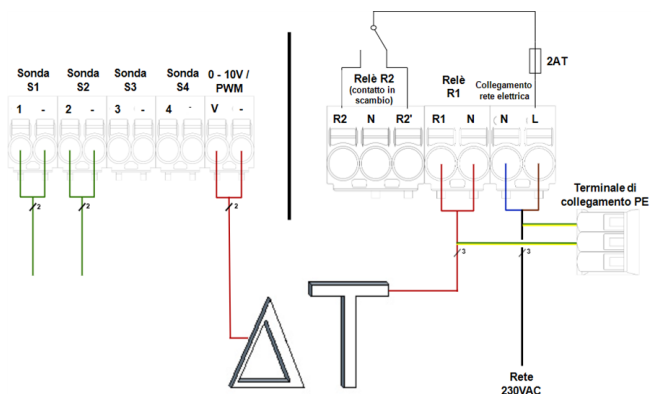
Sonda S1
1 -

Sonda S2
2 -

Sonda S3
3 -

Sonda S4
4 -

0 - 10V / PWM
V -

2
2
2

Relè R2
(contatto in scambio)
R2 N R2'

Relè R1
R1 N

Collegamento rete elettrica
N L

2AT

Terminale di collegamento PE

3
3

Rete 230VAC